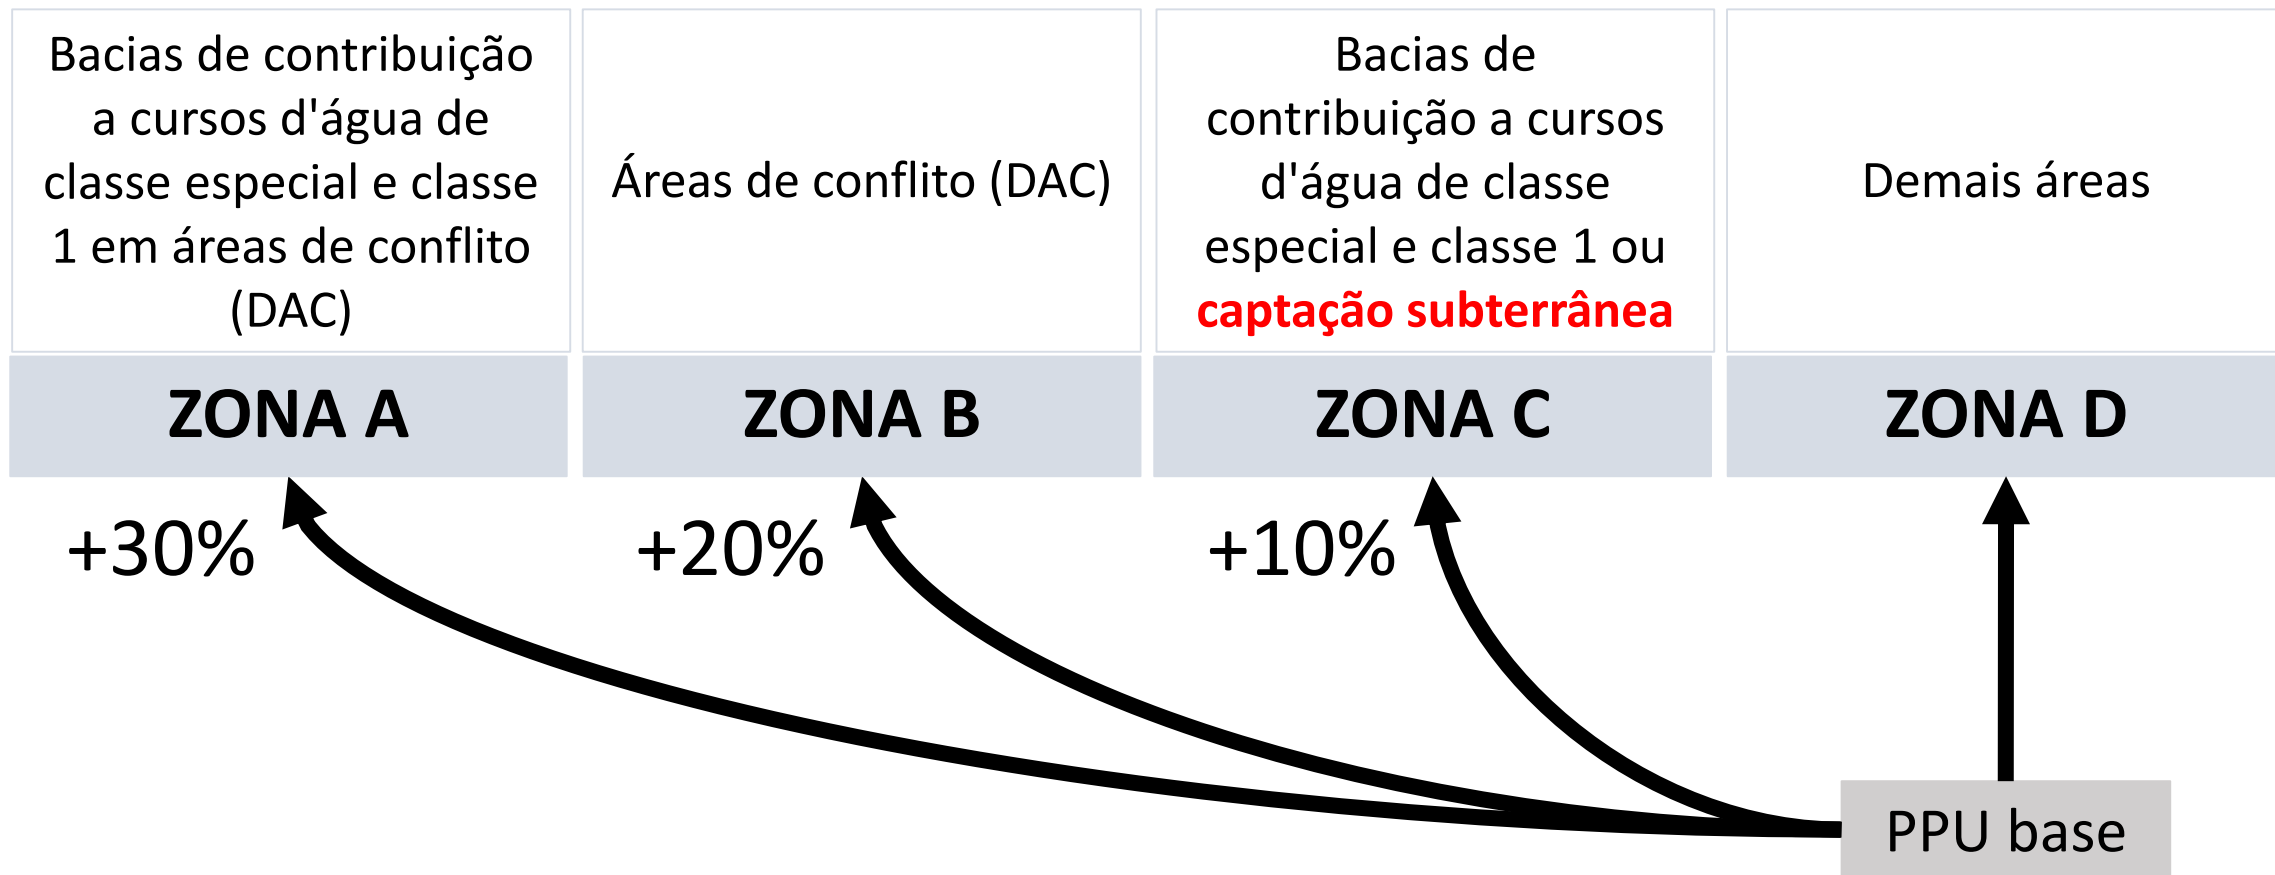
| Bacias de contribuição a cursos d'água de classe especial e classe 1 em áreas de conflito (DAC) | Áreas de conflito (DAC) | Bacias de contribuição a cursos d'água de classe especial e classe 1 ou captação subterrânea | Demais áreas |
|---|---|---|---|
| ZONA A | ZONA B | ZONA C | ZONA D |

+30%

+20%

+10%

PPU base